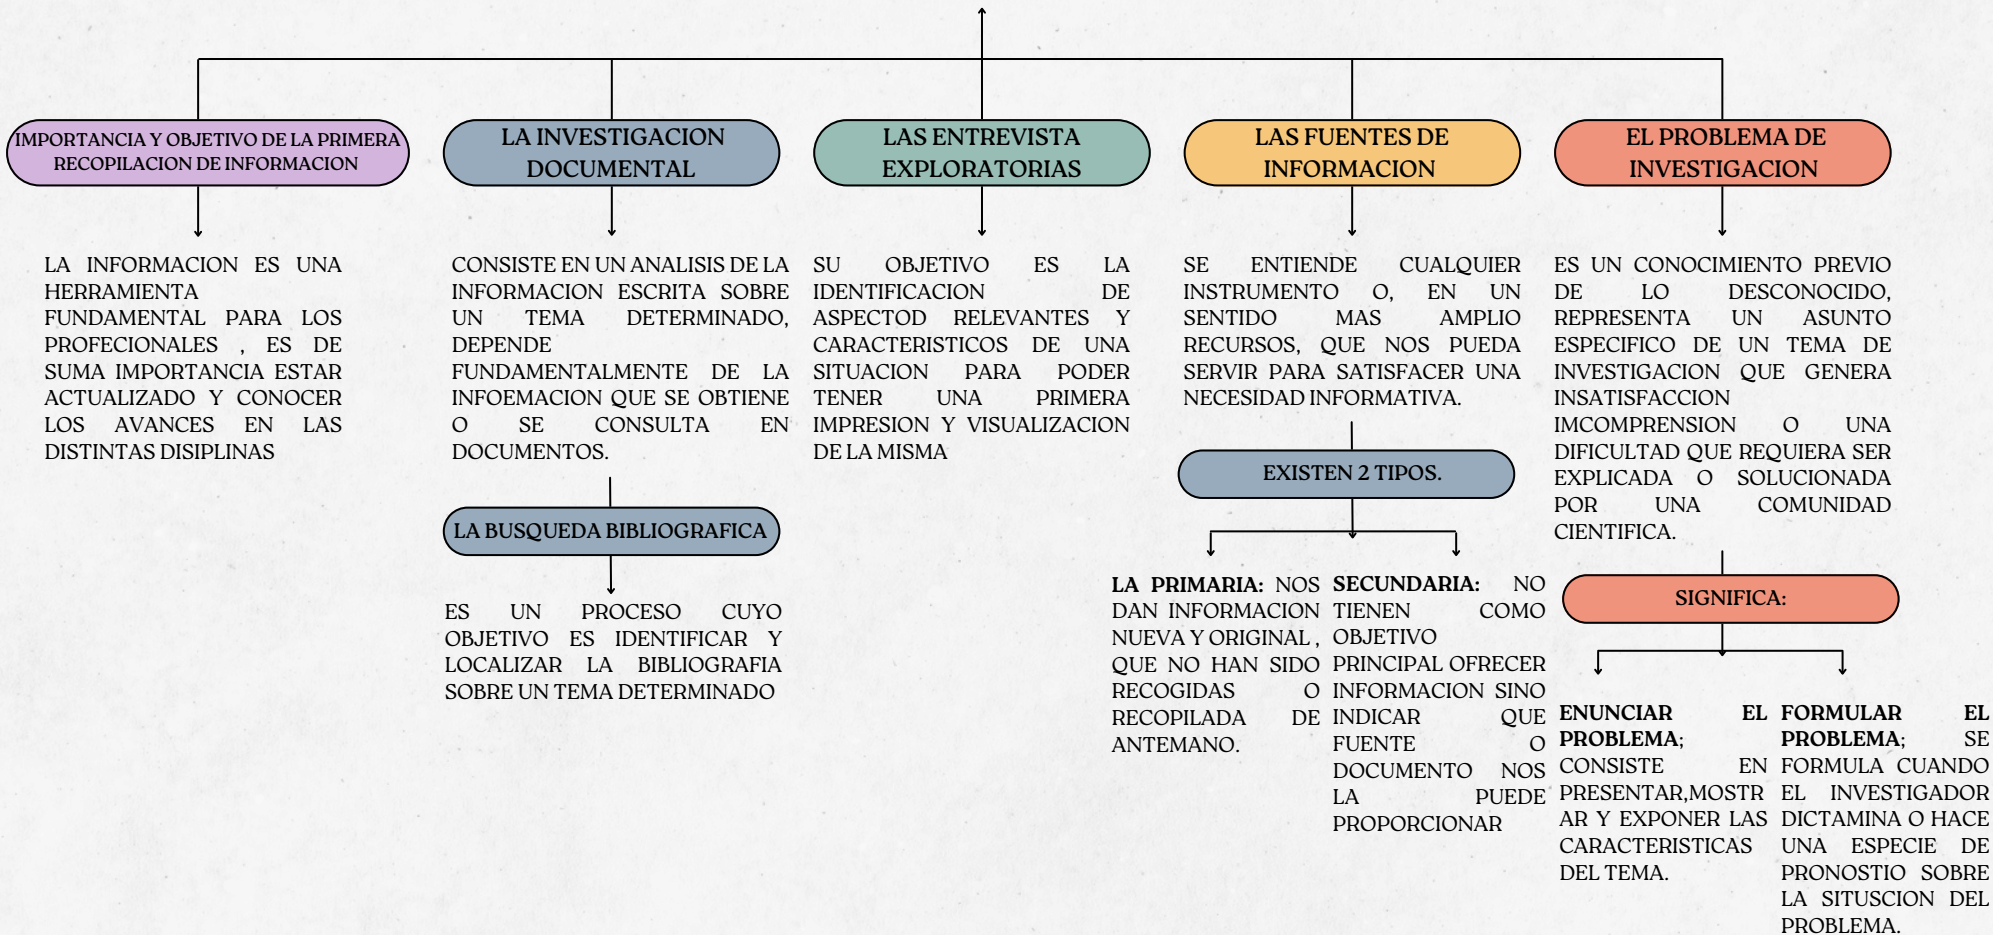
IMPORTANCIA Y OBJETIVO DE LA PRIMERA RECOPILACION DE INFORMACION

LA INFORMACION ES UNA HERRAMIENTA FUNDAMENTAL PARA LOS PROFECIONALES , ES DE SUMA IMPORTANCIA ESTAR ACTUALIZADO Y CONOCER LOS AVANCES EN LAS DISTINTAS DISIPLINAS

LA INVESTIGACION DOCUMENTAL

CONSISTE EN UN ANALISIS DE LA INFORMACION ESCRITA SOBRE UN TEMA DETERMINADO, DEPENDE FUNDAMENTALMENTE DE LA INFOEMACION QUE SE OBTIENE O SE CONSULTA EN DOCUMENTOS.

LA BUSQUEDA BIBLIOGRAFICA

ES UN PROCESO CUYO OBJETIVO ES IDENTIFICAR Y LOCALIZAR LA BIBLIOGRAFIA SOBRE UN TEMA DETERMINADO

LAS ENTREVISTA EXPLORATORIAS

SU OBJETIVO ES LA IDENTIFICACION DE ASPECTOD RELEVANTES Y CARACTERISTICOS DE UNA SITUACION PARA PODER TENER UNA PRIMERA IMPRESION Y VISUALIZACION DE LA MISMA

LAS FUENTES DE INFORMACION

SE ENTIENDE CUALQUIER INSTRUMENTO O, EN UN SENTIDO MAS AMPLIO RECURSOS, QUE NOS PUEDA SERVIR PARA SATISFACER UNA NECESIDAD INFORMATIVA.

EXISTEN 2 TIPOS.

LA PRIMARIA: NOS DAN INFORMACION NUEVA Y ORIGINAL , QUE NO HAN SIDO RECOGIDAS O RECOPILADA DE ANTEMANO.

SECUNDARIA: NO TIENEN COMO OBJETIVO PRINCIPAL OFRECER INFORMACION SINO INDICAR QUE FUENTE O DOCUMENTO NOS LA PUEDE PROPORCIONAR

EL PROBLEMA DE INVESTIGACION

ES UN CONOCIMIENTO PREVIO DE LO DESCONOCIDO, REPRESENTA UN ASUNTO ESPECIFICO DE UN TEMA DE INVESTIGACION QUE GENERA INSATISFACCION IMCOMPRENSION O UNA DIFICULTAD QUE REQUIERA SER EXPLICADA O SOLUCIONADA POR UNA COMUNIDAD CIENTIFICA.

SIGNIFICA:

ENUNCIAR EL PROBLEMA; CONSISTE EN PRESENTAR,MOSTRAR Y EXPONER LAS CARACTERISTICAS DEL TEMA.

FORMULAR EL PROBLEMA; SE FORMULA CUANDO EL INVESTIGADOR DICTAMINA O HACE UNA ESPECIE DE PRONOSTIO SOBRE LA SITUSCION DEL PROBLEMA.